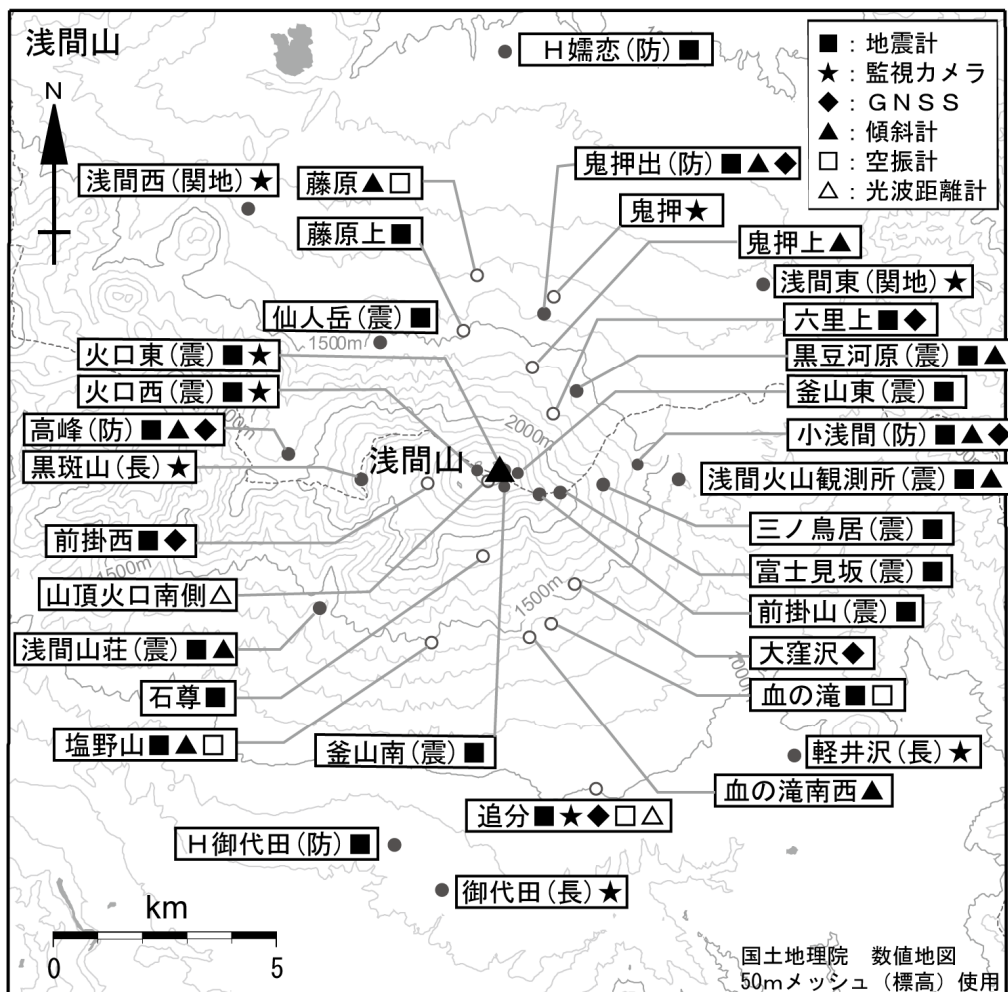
浅間山

N

■：地震計
★：監視カメラ
◆：ＧＮＳＳ
▲：傾斜計
□：空振計
△：光波距離計

Ｈ嬬恋（防）■
鬼押出（防）■▲◆
鬼押★
鬼押上▲
浅間東（関地）★
六里上■◆
黒豆河原（震）■▲
釜山東（震）■
小浅間（防）■▲◆
浅間火山観測所（震）■▲
三ノ鳥居（震）■
富士見坂（震）■
前掛山（震）■
大窪沢◆
血の滝■□
軽井沢（長）★
血の滝南西▲
追分■★◆□△
御代田（長）★
Ｈ御代田（防）■
釜山南（震）■
塩野山■▲□
石尊■
浅間山荘（震）■▲
山頂火口南側△
前掛西■◆
黒斑山（長）★
高峰（防）■▲◆
火口西（震）■★
火口東（震）■★
仙人岳（震）■
藤原上■
藤原▲□
浅間西（関地）★

浅間山
1500m
2000m
1500m
1500m
1000

km
0
5

国土地理院　数値地図
50mメッシュ（標高）使用